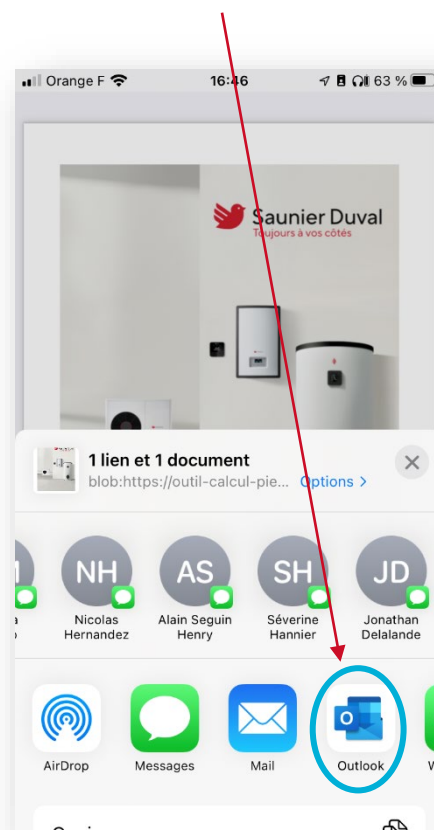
Orange F 16:46 63 %

Saunier Duval
Toujours à vos côtés

1 lien et 1 document
blob:https://outil-calcul-pie... Options >

NH
Nicolas Hernandez

AS
Alain Seguin Henry

SH
Séverine Hannier

JD
Jonathan Delalande

AirDrop
Messages
Mail
Outlook